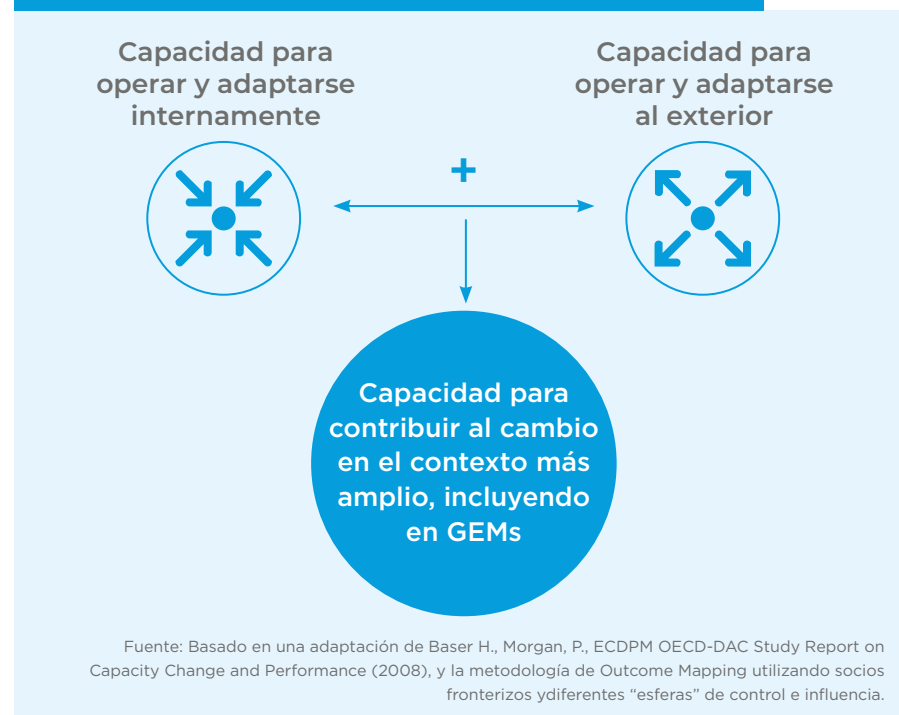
Capacidad para operar y adaptarse internamente

Capacidad para operar y adaptarse al exterior

+

Capacidad para contribuir al cambio en el contexto más amplio, incluyendo en GEMs

Fuente: Basado en una adaptación de Baser H., Morgan, P., ECDPM OECD-DAC Study Report on Capacity Change and Performance (2008), y la metodología de Outcome Mapping utilizando socios fronterizos ydiferentes “esferas” de control e influencia.